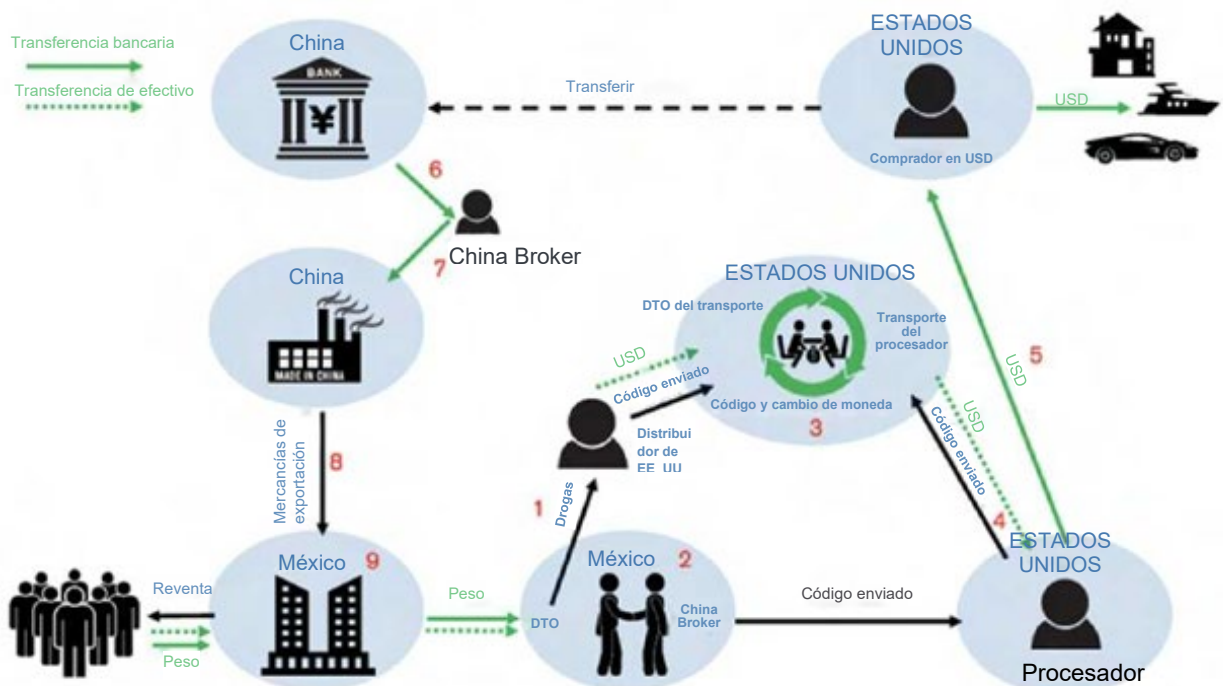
Transferencia bancaria

Transferencia de efectivo

China

BANK

Transferir

ESTADOS UNIDOS

USD

Comprador en USD

6

China Broker

7

China

MADE IN CHINA

ESTADOS UNIDOS

DTO del transporte

Transporte del procesador

USD

Código enviado

Código y cambio de moneda

3

USD

5

USD

Código enviado

Distribuidor de EE. UU.

Mercancías de exportación

8

1

Drogas

4

ESTADOS UNIDOS

México

9

México

2

Reventa

Peso

Peso

DTO

China Broker

Código enviado

Procesador